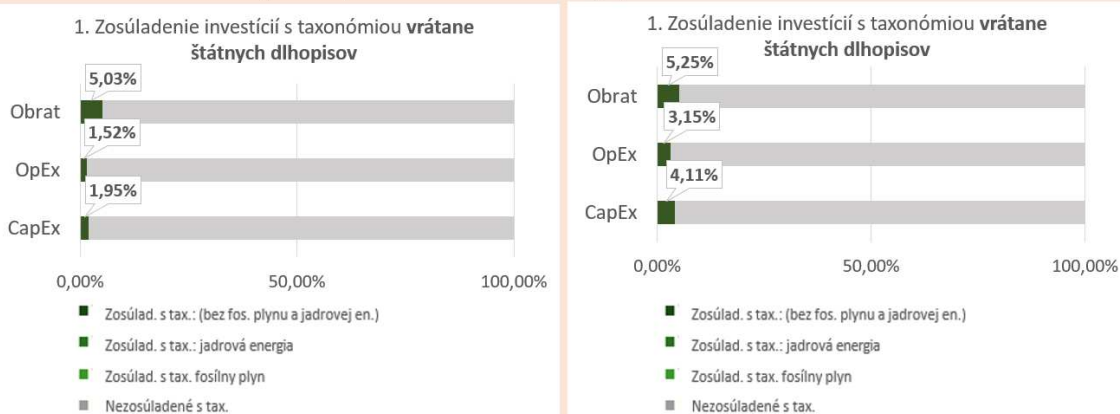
1. Zosúladenie investícií s taxonómiou **vrátane štátnych dlhopisov**

Obrat 5,03%

OpEx 1,52%

CapEx 1,95%

0,00% 50,00% 100,00%

Zosúlad. s tax.: (bez fos. plynu a jadrovej en.)

Zosúlad. s tax.: jadrová energia

Zosúlad. s tax. fosílny plyn

Nezosúladené s tax.

1. Zosúladenie investícií s taxonómiou **vrátane štátnych dlhopisov**

Obrat 5,25%

OpEx 3,15%

CapEx 4,11%

0,00% 50,00% 100,00%

Zosúlad. s tax.: (bez fos. plynu a jadrovej en.)

Zosúlad. s tax.: jadrová energia

Zosúlad. s tax. fosílny plyn

Nezosúladené s tax.